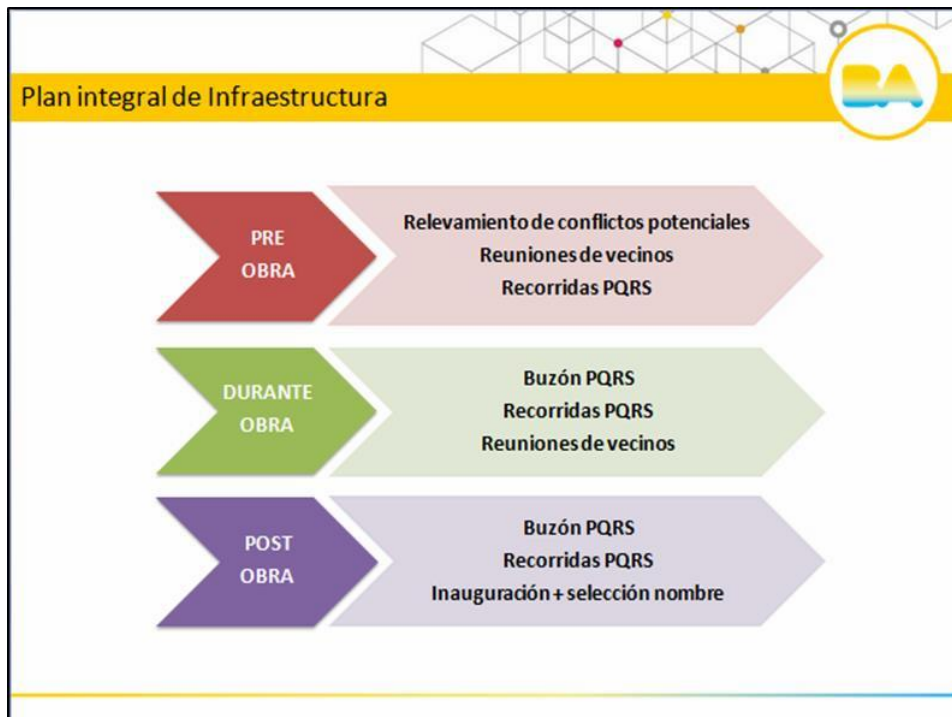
Plan integral de Infraestructura

BA

PRE OBRA

Relevamiento de conflictos potenciales
Reuniones de vecinos
Recorridas PQRS

DURANTE OBRA

Buzón PQRS
Recorridas PQRS
Reuniones de vecinos

POST OBRA

Buzón PQRS
Recorridas PQRS
Inauguración + selección nombre